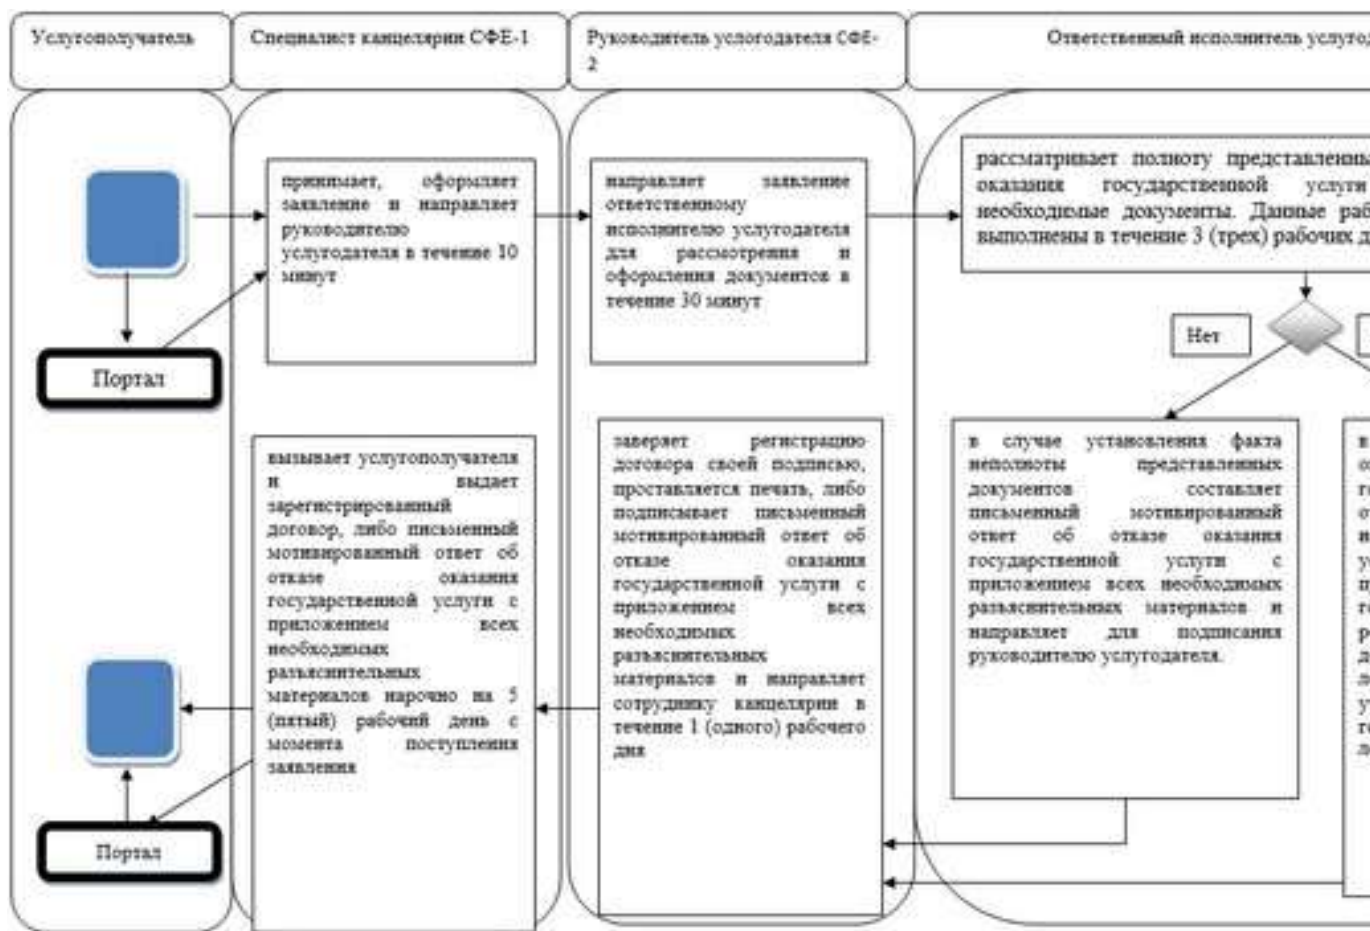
Услугополучатель

Специалист канцелярии СФЕ-1

Руководитель услогодателя СФЕ-2

Ответственный исполнитель услугод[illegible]

Портал

принимает, оформляет заявление и направляет руководителю услугодателя в течение 10 минут

направляет заявление ответственному исполнителю услугодателя для рассмотрения и оформления документов в течение 30 минут

рассматривает полноту представленны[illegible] оказания государственной услуги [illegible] необходимые документы. Данные раб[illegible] выполнены в течение 3 (трех) рабочих д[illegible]

Нет

вызывает услугополучателя и выдает зарегистрированный договор, либо письменный мотивированный ответ об отказе оказания государственной услуги с приложением всех необходимых разъяснительных материалов нарочно на 5 (пятый) рабочий день с момента поступления заявления

заверяет регистрацию договора своей подписью, проставляется печать, либо подписывает письменный мотивированный ответ об отказе оказания государственной услуги с приложением всех необходимых разъяснительных материалов и направляет сотруднику канцелярии в течение 1 (одного) рабочего дня

в случае установления факта неполноты представленных документов составляет письменный мотивированный ответ об отказе оказания государственной услуги с приложением всех необходимых разъяснительных материалов и направляет для подписания руководителю услугодателя.

в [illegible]

Портал